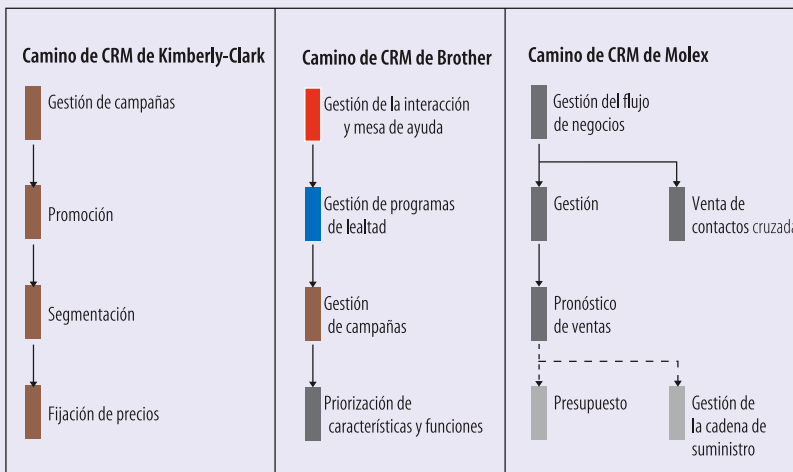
Camino de CRM de Kimberly-Clark

Gestión de campañas

Promoción

Segmentación

Fijación de precios

Camino de CRM de Brother

Gestión de la interacción y mesa de ayuda

Gestión de programas de lealtad

Gestión de campañas

Priorización de características y funciones

Camino de CRM de Molex

Gestión del flujo de negocios

Gestión

Venta de contactos cruzada

Pronóstico de ventas

Presupuesto

Gestión de la cadena de suministro